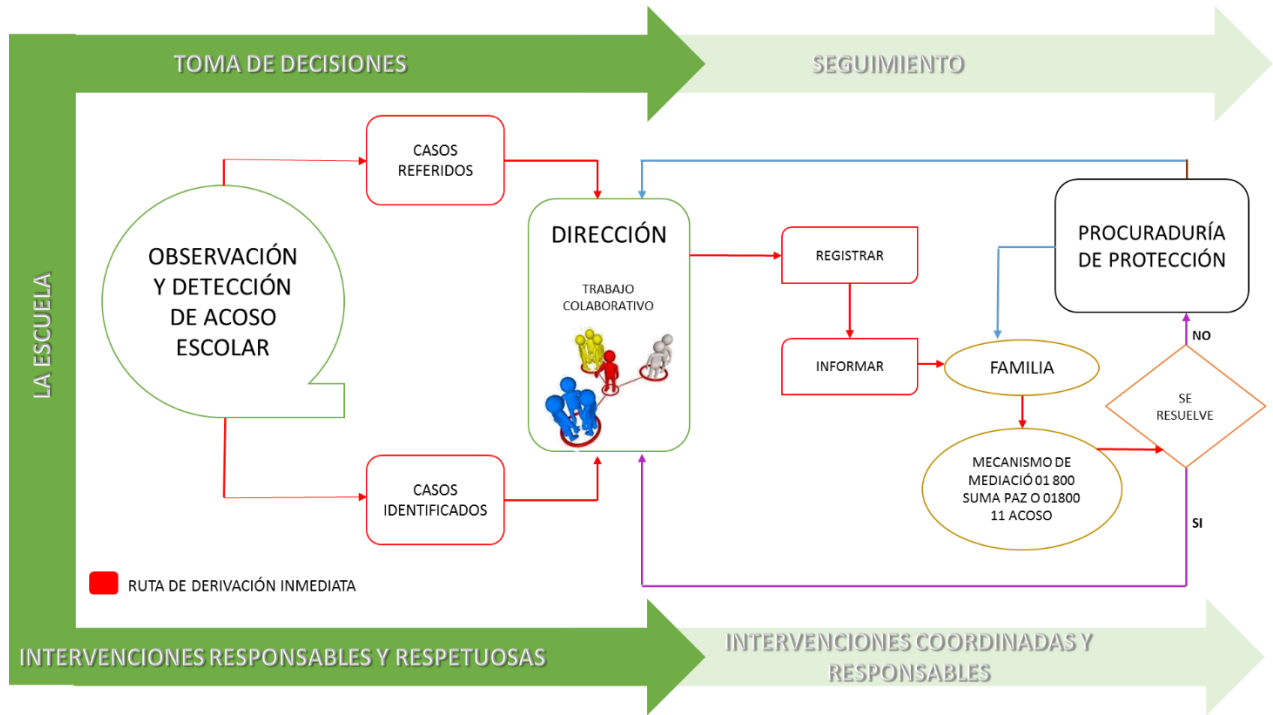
TOMA DE DECISIONES

SEGUIMIENTO

LA ESCUELA

OBSERVACIÓN Y DETECCIÓN DE ACOSO ESCOLAR

CASOS REFERIDOS

CASOS IDENTIFICADOS

DIRECCIÓN

TRABAJO COLABORATIVO

REGISTRAR

INFORMAR

FAMILIA

PROCURADURÍA DE PROTECCIÓN

NO

SE RESUELVE

SI

MECANISMO DE MEDIACIÓ 01 800 SUMA PAZ O 01800 11 ACOSO

RUTA DE DERIVACIÓN INMEDIATA

INTERVENCIONES RESPONSABLES Y RESPETUOSAS

INTERVENCIONES COORDINADAS Y RESPONSABLES